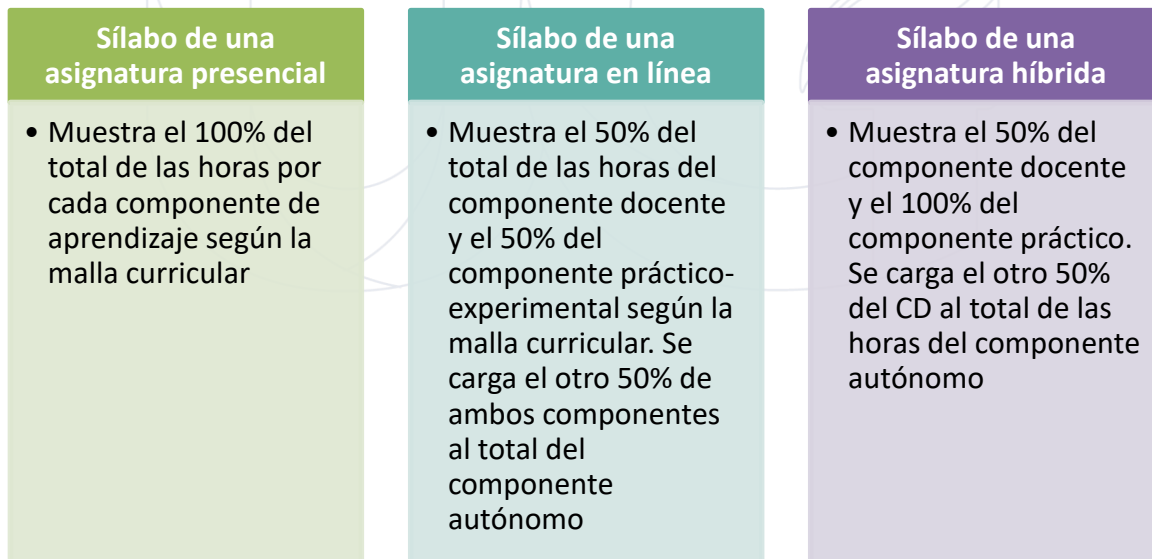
Sílabo de una asignatura presencial

• Muestra el 100% del total de las horas por cada componente de aprendizaje según la malla curricular

Sílabo de una asignatura en línea

• Muestra el 50% del total de las horas del componente docente y el 50% del componente práctico-experimental según la malla curricular. Se carga el otro 50% de ambos componentes al total del componente autónomo

Sílabo de una asignatura híbrida

• Muestra el 50% del componente docente y el 100% del componente práctico. Se carga el otro 50% del CD al total de las horas del componente autónomo